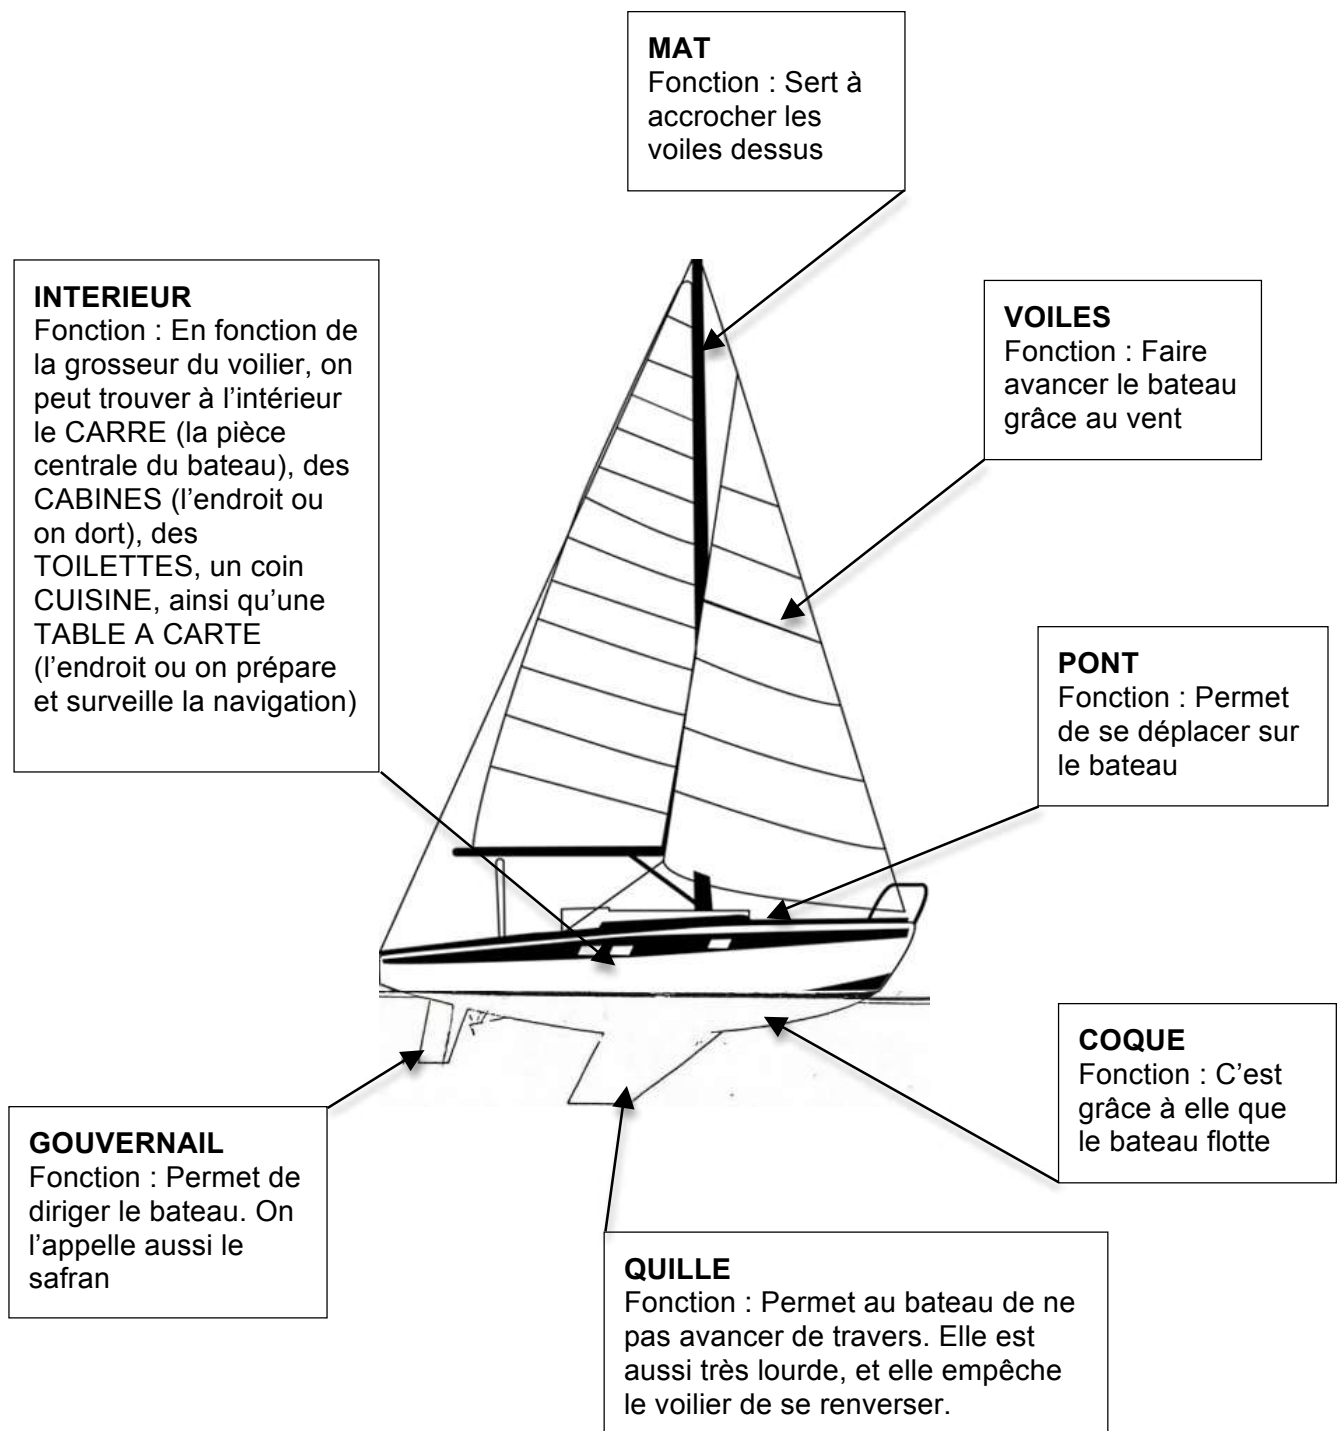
**MAT**
Fonction : Sert à accrocher les voiles dessus

**INTERIEUR**
Fonction : En fonction de la grosseur du voilier, on peut trouver à l'intérieur le CARRE (la pièce centrale du bateau), des CABINES (l'endroit ou on dort), des TOILETTES, un coin CUISINE, ainsi qu'une TABLE A CARTE (l'endroit ou on prépare et surveille la navigation)

**VOILES**
Fonction : Faire avancer le bateau grâce au vent

**PONT**
Fonction : Permet de se déplacer sur le bateau

**COQUE**
Fonction : C'est grâce à elle que le bateau flotte

**GOUVERNAIL**
Fonction : Permet de diriger le bateau. On l'appelle aussi le safran

**QUILLE**
Fonction : Permet au bateau de ne pas avancer de travers. Elle est aussi très lourde, et elle empêche le voilier de se renverser.